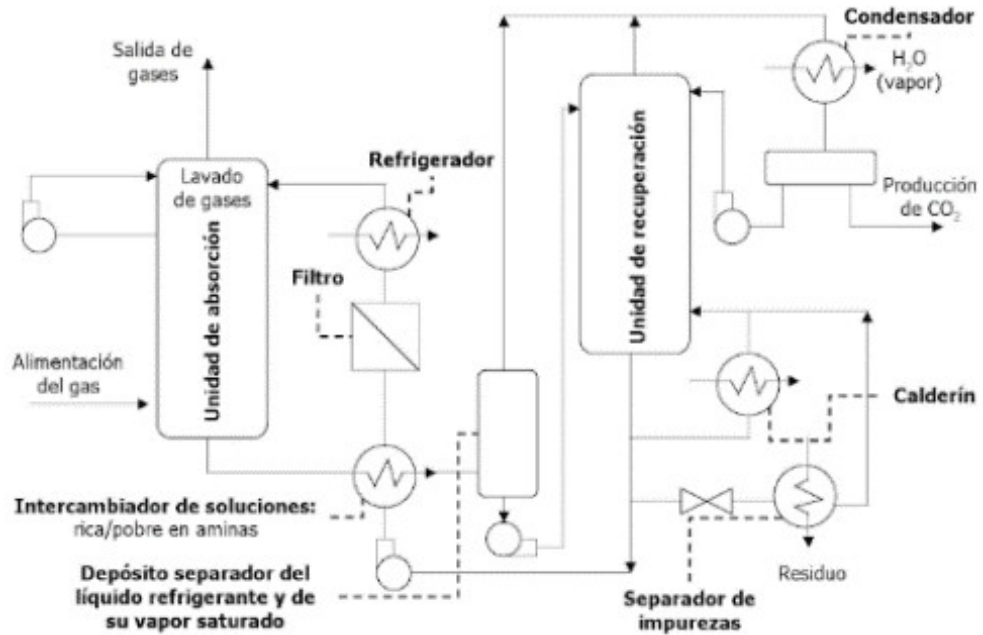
Salida de gases

Condensador

$H_2O$ (vapor)

Lavado de gases

Unidad de absorción

Refrigerador

Unidad de recuperación

Producción de $CO_2$

Filtro

Alimentación del gas

Calderín

Intercambiador de soluciones: rica/pobre en aminas

Depósito separador del líquido refrigerante y de su vapor saturado

Residuo

Separador de impurezas